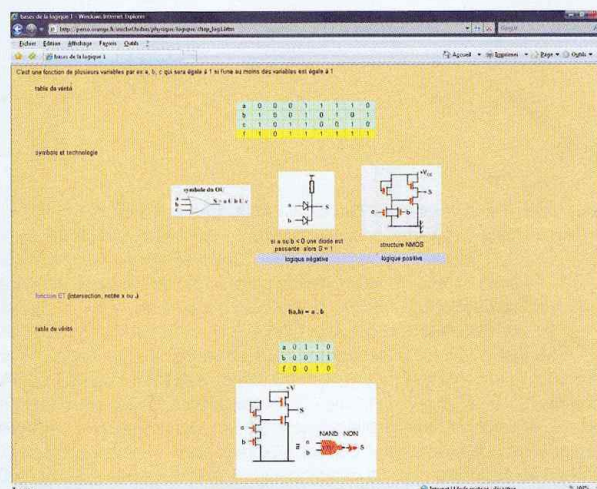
bases de la logique 1 - Windows Internet Explorer

http://perso.orange.fr/michel.hubin/physique/logique/chap_log1.htm

Fichier Edition Affichage Favoris Outils ?

bases de la logique 1

Accueil Imprimer Page Outils

C'est une fonction de plusieurs variables par ex a, b, c qui sera égale à 1 si l'une au moins des variables est égale à 1

table de vérité

| a | 0 | 0 | 0 | 1 | 1 | 1 | 1 | 0 |
|---|---|---|---|---|---|---|---|---|
| b | 0 | 0 | 1 | 0 | 1 | 0 | 1 | 1 |
| c | 0 | 1 | 1 | 0 | 0 | 1 | 1 | 0 |
| f | 0 | 1 | 1 | 1 | 1 | 1 | 1 | 1 |

symbole et technologie

symbole du OU

a b c S = a U b U c

S

si a ou b < 0 une diode est passante alors 0 < 1

logique négative

structure NMOS

logique positive

fonction ET (intersection, notée x ou .)

f(a,b) = a . b

table de vérité

| a | 0 | 1 | 1 | 0 |
|---|---|---|---|---|
| b | 0 | 0 | 1 | 1 |
| f | 0 | 0 | 1 | 0 |

S

NAND NON

a b S